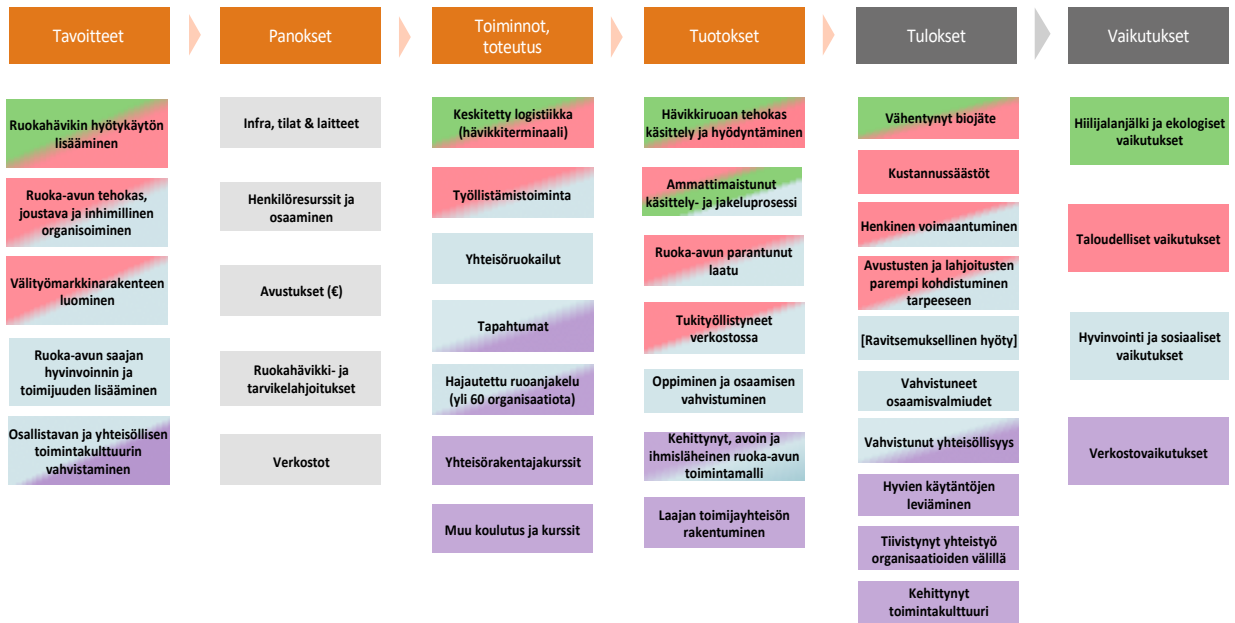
Tavoitteet

Panokset

Toiminnot, toteutus

Tuotokset

Tulokset

Vaikutukset

Ruokahävikin hyötykäytön lisääminen

Ruoka-avun tehokas, joustava ja inhimillinen organisoiminen

Välityömarkkinarakenteen luominen

Ruoka-avun saajan hyvinvoinnin ja toimijuuden lisääminen

Osallistavan ja yhteisöllisen toimintakulttuurin vahvistaminen

Infra, tilat & laitteet

Henkilöresurssit ja osaaminen

Avustukset (€)

Ruokahävikki- ja tarvikelahjoitukset

Verkostot

Keskitetty logistiikka (hävikkiterminaali)

Työllistämistoiminta

Yhteisöruokailut

Tapahtumat

Hajautettu ruoanjakelu (yli 60 organisaatiota)

Yhteisörakentajakurssit

Muu koulutus ja kurssit

Hävikkiruoan tehokas käsittely ja hyödyntäminen

Ammattimaistunut käsittely- ja jakeluprosessi

Ruoka-avun parantunut laatu

Tukityöllistyneet verkostossa

Oppiminen ja osaamisen vahvistuminen

Kehittynyt, avoin ja ihmisläheinen ruoka-avun toimintamalli

Laajan toimijayhteisön rakentuminen

Vähentynyt biojäte

Kustannussäästöt

Henkinen voimaantuminen

Avustusten ja lahjoitusten parempi kohdistuminen tarpeeseen

[Ravitsemuksellinen hyöty]

Vahvistuneet osaamisvalmiudet

Vahvistunut yhteisöllisyys

Hyvien käytäntöjen leviäminen

Tiivistynyt yhteistyö organisaatioiden välillä

Kehittynyt toimintakulttuuri

Hiilijalanjälki ja ekologiset vaikutukset

Taloudelliset vaikutukset

Hyvinvointi ja sosiaaliset vaikutukset

Verkostovaikutukset